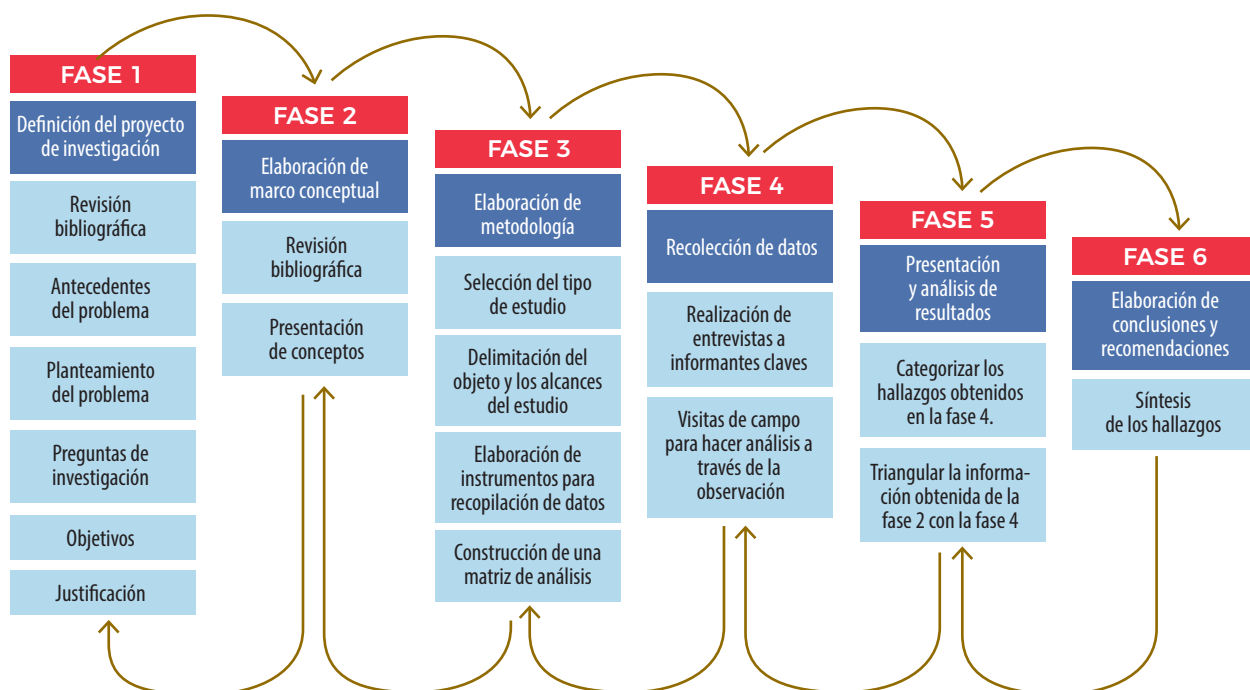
FASE 1

Definición del proyecto de investigación

Revisión bibliográfica

Antecedentes del problema

Planteamiento del problema

Preguntas de investigación

Objetivos

Justificación

FASE 2

Elaboración de marco conceptual

Revisión bibliográfica

Presentación de conceptos

FASE 3

Elaboración de metodología

Selección del tipo de estudio

Delimitación del objeto y los alcances del estudio

Elaboración de instrumentos para recopilación de datos

Construcción de una matriz de análisis

FASE 4

Recolección de datos

Realización de entrevistas a informantes claves

Visitas de campo para hacer análisis a través de la observación

FASE 5

Presentación y análisis de resultados

Categorizar los hallazgos obtenidos en la fase 4.

Triangular la información obtenida de la fase 2 con la fase 4

FASE 6

Elaboración de conclusiones y recomendaciones

Síntesis de los hallazgos